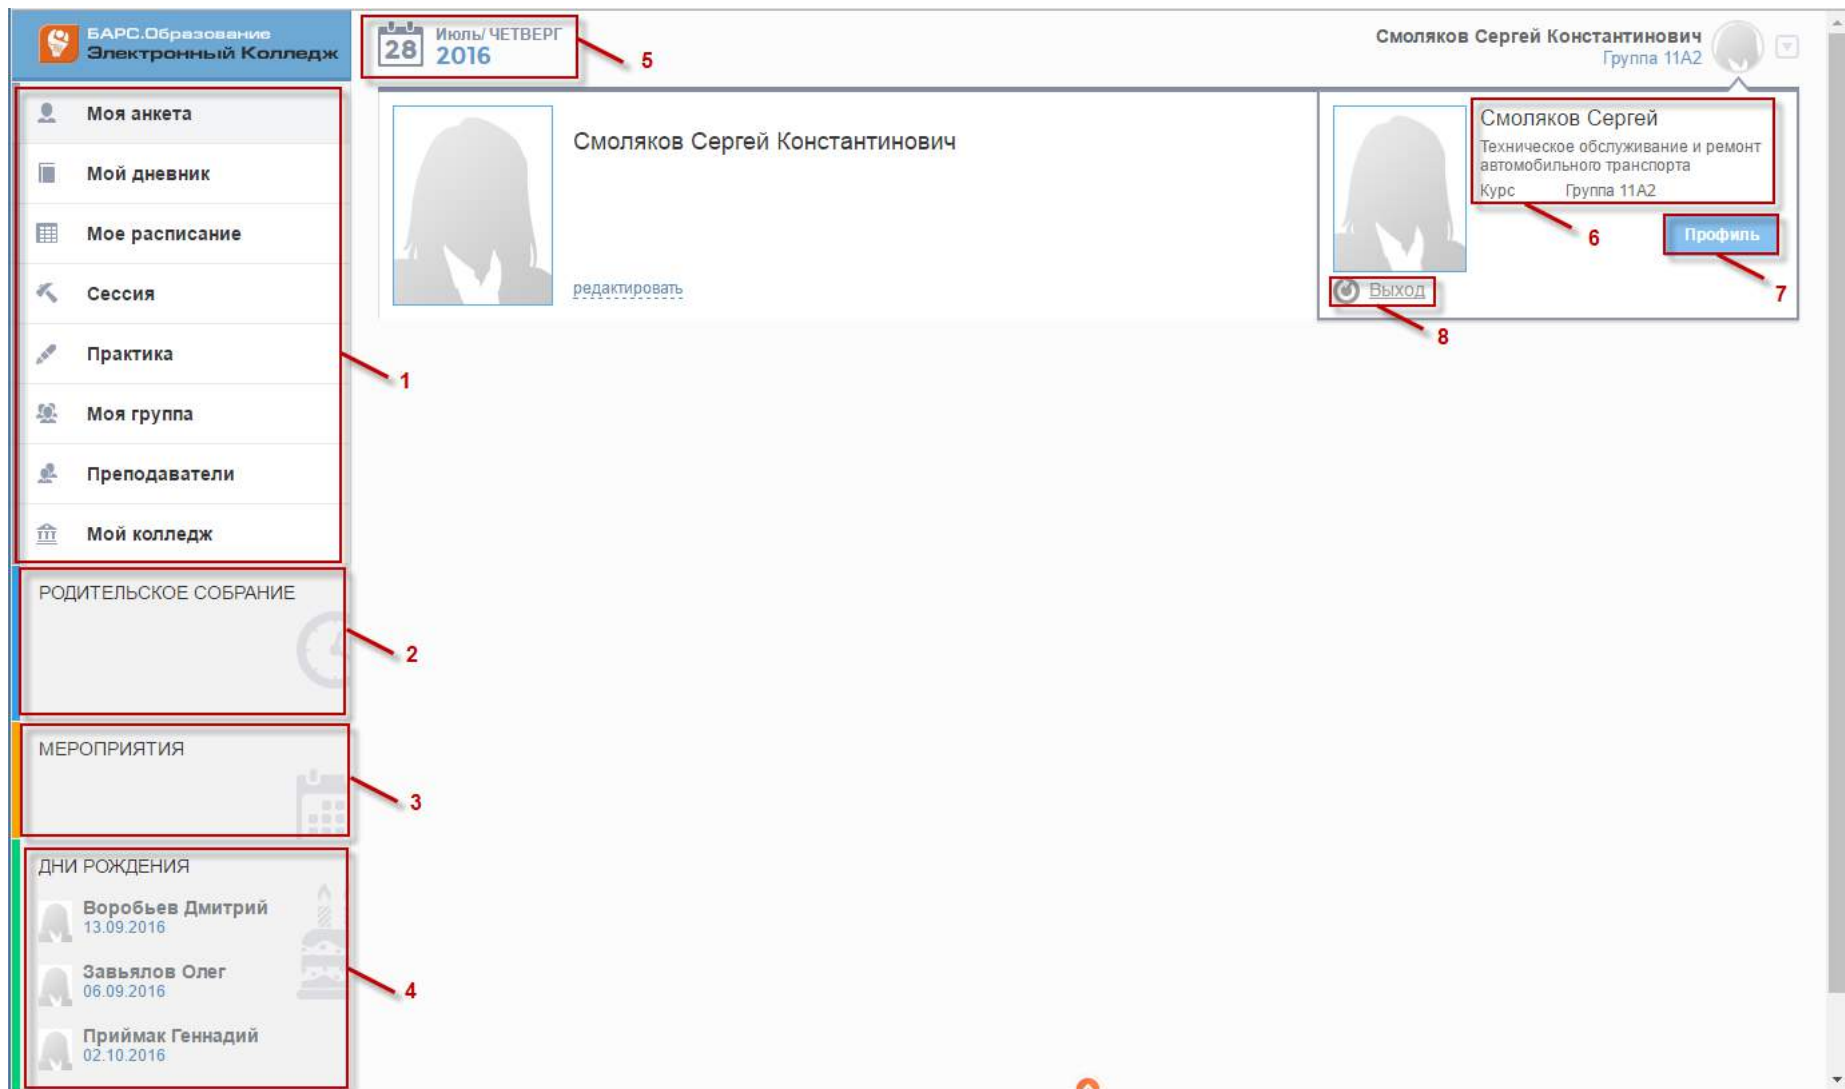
БАРС.Образование
Электронный Колледж

28 Июль/ ЧЕТВЕРГ
2016

5

Смоляков Сергей Константинович
Группа 11А2

Моя анкета
Мой дневник
Мое расписание
Сессия
Практика
Моя группа
Преподаватели
Мой колледж

1

Смоляков Сергей Константинович

редактировать

Смоляков Сергей
Техническое обслуживание и ремонт автомобильного транспорта
Курс Группа 11А2

6

Профиль

7

Выход

8

РОДИТЕЛЬСКОЕ СОБРАНИЕ

2

МЕРОПРИЯТИЯ

3

ДНИ РОЖДЕНИЯ

Воробьев Дмитрий
13.09.2016

Завьялов Олег
06.09.2016

Приймак Геннадий
02.10.2016

4